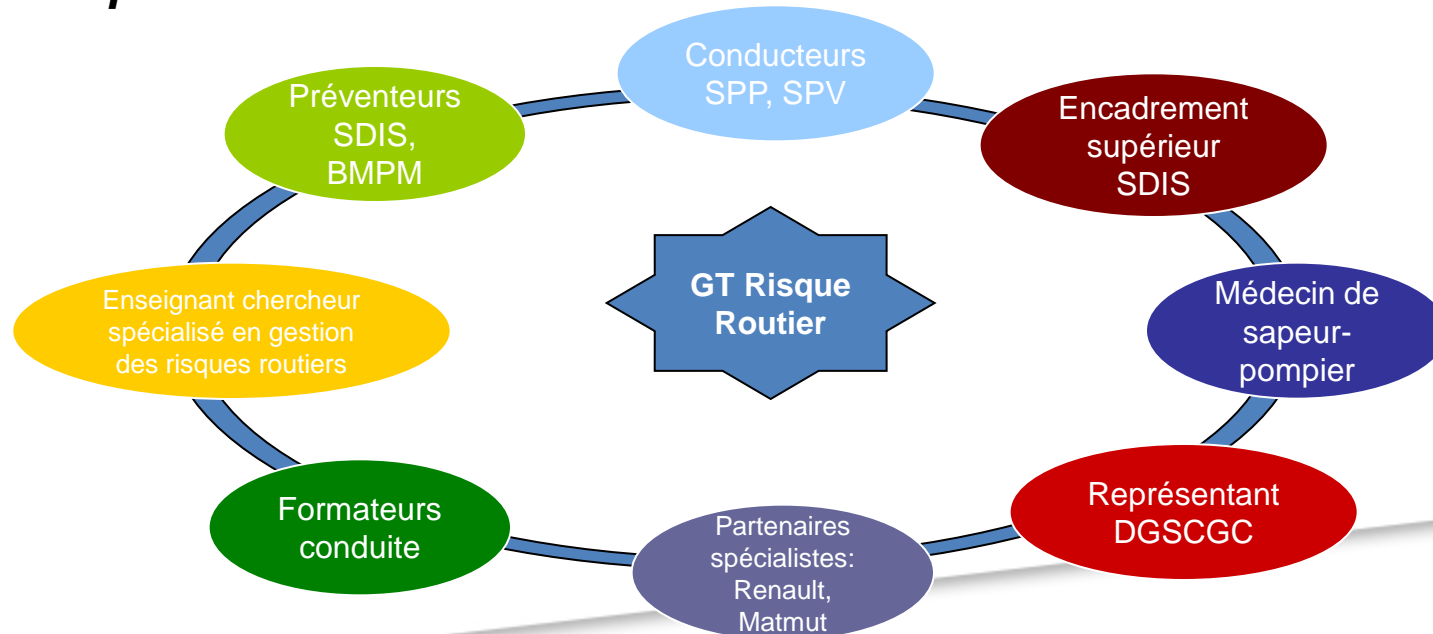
Conducteurs SPP, SPV

Encadrement supérieur SDIS

Médecin de sapeur-pompier

Représentant DGSCGC

Partenaires spécialistes: Renault, Matmut

Formateurs conduite

Enseignant chercheur spécialisé en gestion des risques routiers

Préventeurs SDIS, BMPM

GT Risque Routier